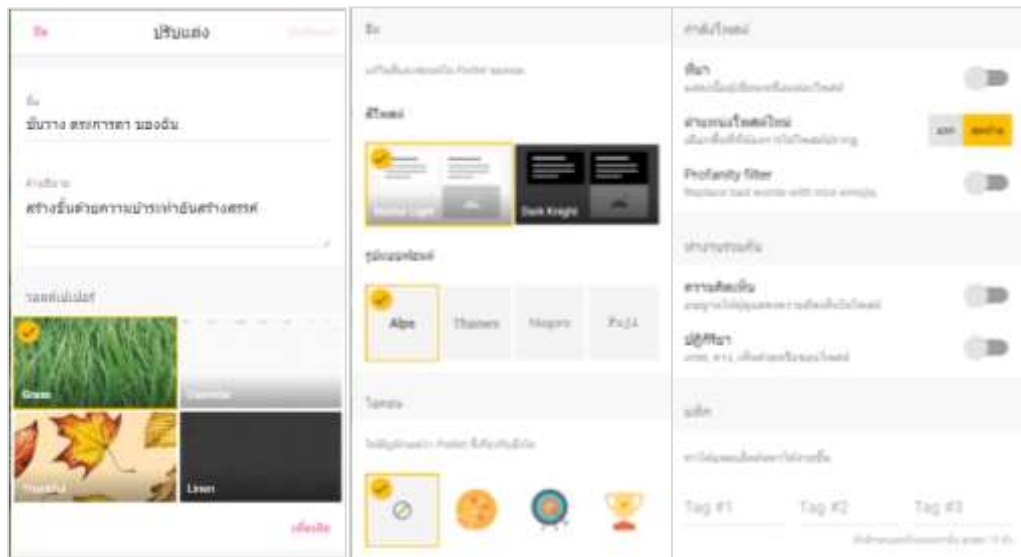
ปรับแต่ง

ชื่อ
ขับรวง ตระการตา ของฉัน

คำอธิบาย
สร้างขึ้นด้วยความปรารถนาอันสร้างสรรค์

วอลล์เปเปอร์

Grass

Thankful

Linen

สีโพสต์

Dark Knight

รูปแบบฟอนต์

Alps

Thames

Niagara

Tag #1

Tag #2

Tag #3

Profanity filter

Replace bad words with nice emojis